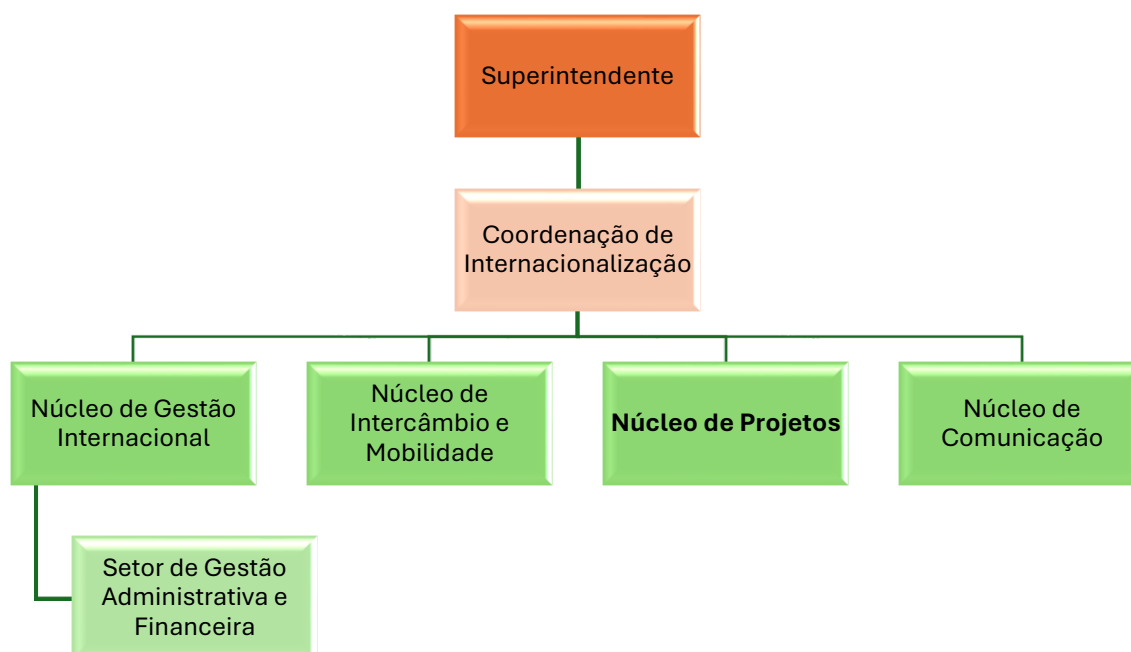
Superintendente

Coordenação de Internacionalização

Núcleo de Gestão Internacional

Núcleo de Intercâmbio e Mobilidade

Núcleo de Projetos

Núcleo de Comunicação

Setor de Gestão Administrativa e Financeira